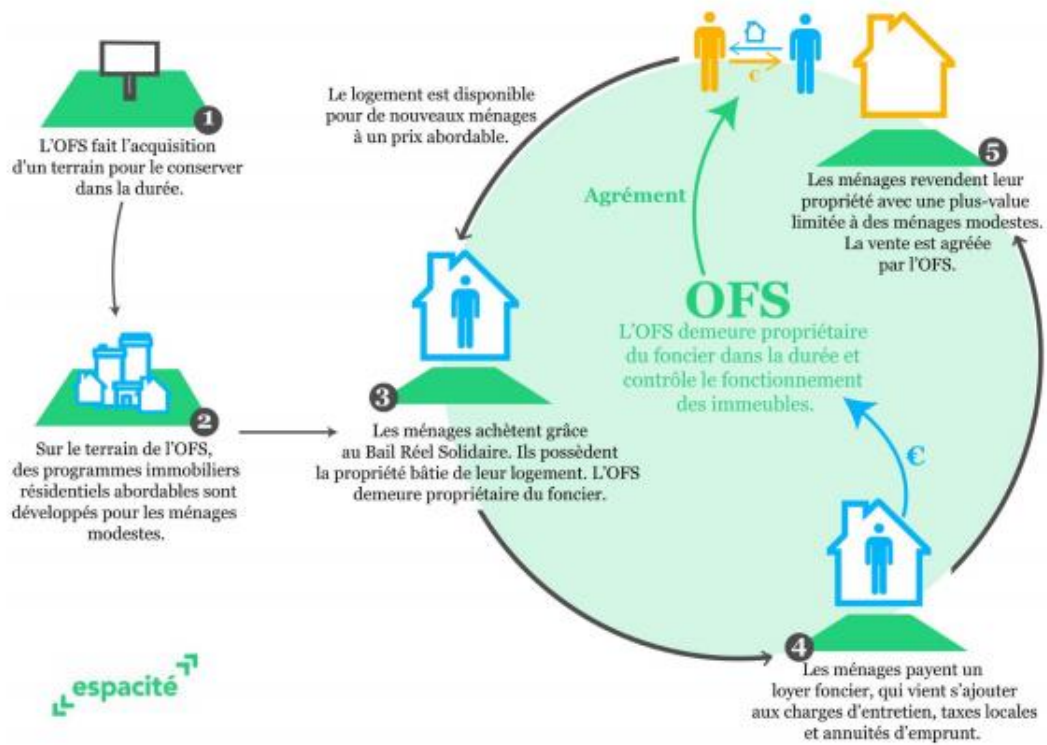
1
L'OFS fait l'acquisition d'un terrain pour le conserver dans la durée.

2
Sur le terrain de l'OFS, des programmes immobiliers résidentiels abordables sont développés pour les ménages modestes.

3
Les ménages achètent grâce au Bail Réel Solidaire. Ils possèdent la propriété bâtie de leur logement. L'OFS demeure propriétaire du foncier.

4
Les ménages payent un loyer foncier, qui vient s'ajouter aux charges d'entretien, taxes locales et annuités d'emprunt.

€

OFS
L'OFS demeure propriétaire du foncier dans la durée et contrôle le fonctionnement des immeubles.

Agrément

€

5
Les ménages revendent leur propriété avec une plus-value limitée à des ménages modestes. La vente est agréée par l'OFS.

Le logement est disponible pour de nouveaux ménages à un prix abordable.

espacité